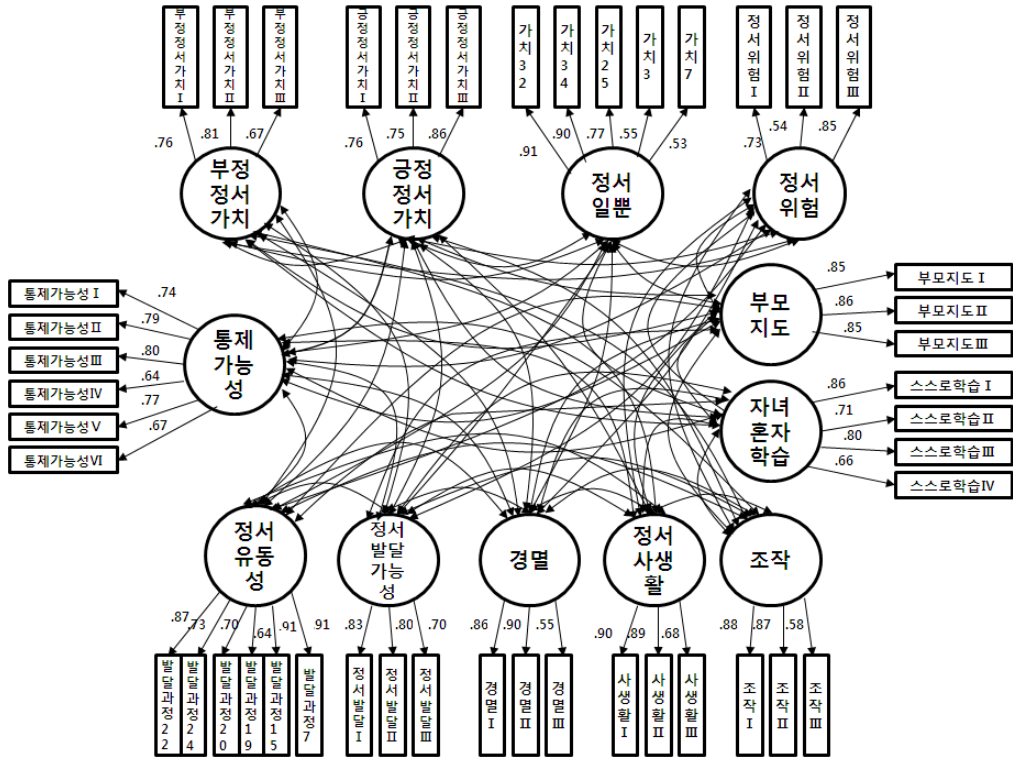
부정정서가치Ⅰ
부정정서가치Ⅱ
부정정서가치Ⅲ
긍정정서가치Ⅰ
긍정정서가치Ⅱ
긍정정서가치Ⅲ
가치32
가치34
가치25
가치3
가치7
정서위험Ⅰ
정서위험Ⅱ
정서위험Ⅲ

.76 .81 .67
.76 .75 .86
.91 .90 .77 .55 .53
.73 .54 .85

부정정서가치
긍정정서가치
정서일뿐
정서위험

통제가능성Ⅰ .74
통제가능성Ⅱ .79
통제가능성Ⅲ .80
통제가능성Ⅳ .64
통제가능성Ⅴ .77
통제가능성Ⅵ .67

통제가능성

.85 부모지도Ⅰ
.86 부모지도Ⅱ
.85 부모지도Ⅲ

부모지도

.86 스스로학습Ⅰ
.71 스스로학습Ⅱ
.80 스스로학습Ⅲ
.66 스스로학습Ⅳ

자녀혼자학습

정서유동성
정서발달가능성
경멸
정서사생활
조작

.87 .73 .70 .64 .91 .91
.83 .80 .70
.86 .90 .55
.90 .89 .68
.88 .87 .58

발달과정22
발달과정24
발달과정20
발달과정19
발달과정15
발달과정7
정서발달Ⅰ
정서발달Ⅱ
정서발달Ⅲ
경멸Ⅰ
경멸Ⅱ
경멸Ⅲ
사생활Ⅰ
사생활Ⅱ
사생활Ⅲ
조작Ⅰ
조작Ⅱ
조작Ⅲ